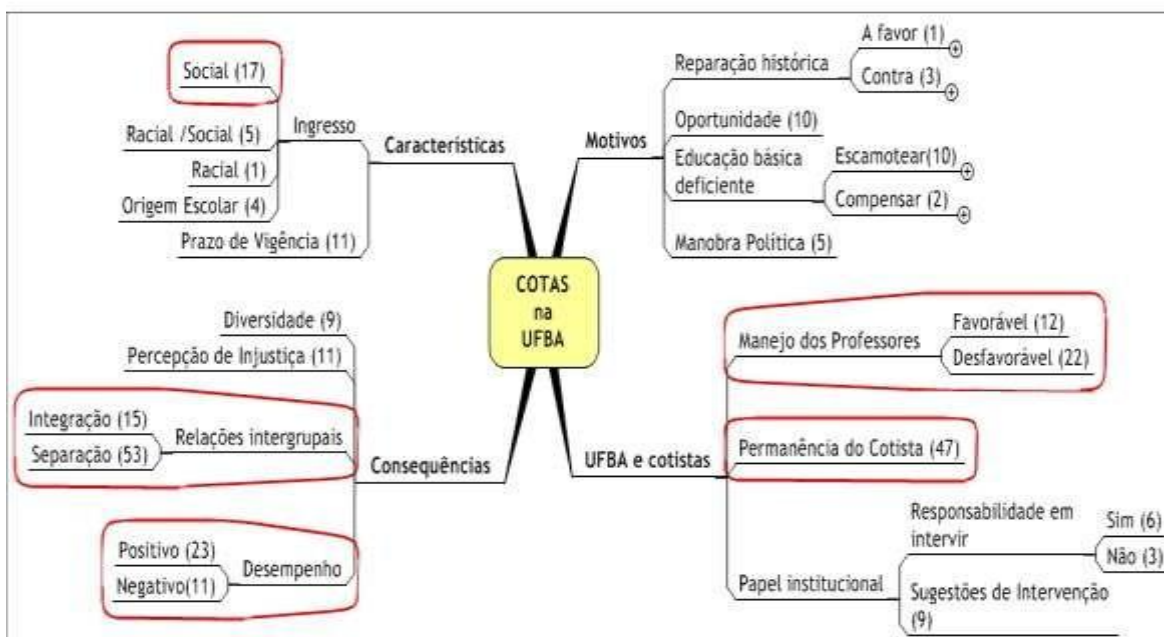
COTAS na UFBA

Características
Ingresso
Social (17)
Racial /Social (5)
Racial (1)
Origem Escolar (4)
Prazo de Vigência (11)

Motivos
Reparação histórica
A favor (1)
Contra (3)
Oportunidade (10)
Educação básica deficiente
Escamotear(10)
Compensar (2)
Manobra Política (5)

Consequências
Diversidade (9)
Percepção de Injustiça (11)
Relações intergrupais
Integração (15)
Separação (53)
Desempenho
Positivo (23)
Negativo(11)

UFBA e cotistas
Manejo dos Professores
Favorável (12)
Desfavorável (22)
Permanência do Cotista (47)
Papel institucional
Responsabilidade em intervir
Sim (6)
Não (3)
Sugestões de Intervenção (9)